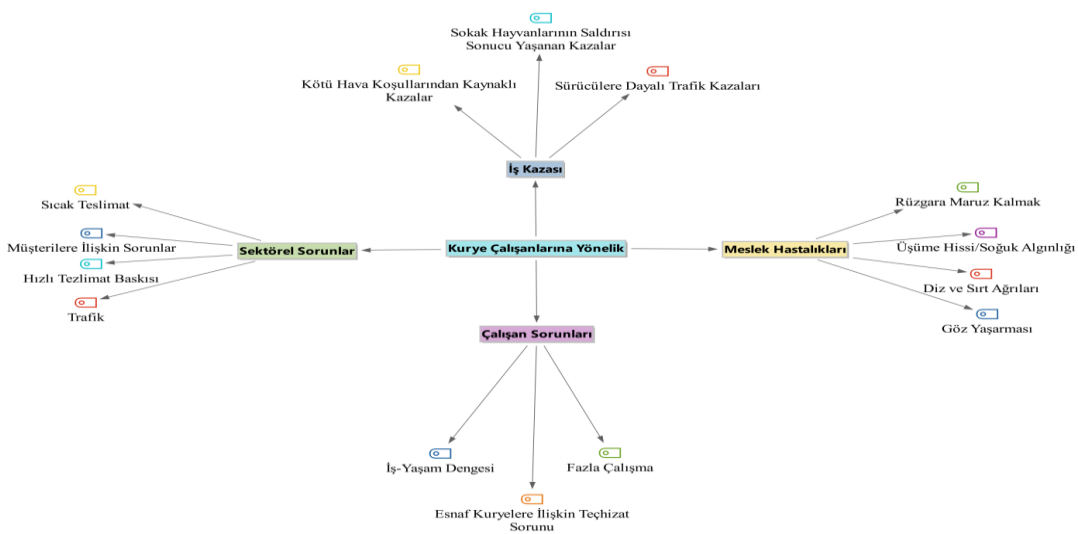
Sokak Hayvanlarının Saldırısı Sonucu Yaşanan Kazalar

Kötü Hava Koşullarından Kaynaklı Kazalar

Sürücülere Dayalı Trafik Kazaları

İş Kazası

Sıcak Teslimat

Müşterilere İlişkin Sorunlar

Hızlı Tezlimat Baskısı

Trafik

Sektörel Sorunlar

Kurye Çalışanlarına Yönelik

Meslek Hastalıkları

Rüzgara Maruz Kalmak

Üşüme Hissi/Soğuk Algınlığı

Diz ve Sırt Ağrıları

Göz Yaşarması

Çalışan Sorunları

İş-Yaşam Dengesi

Fazla Çalışma

Esnaf Kuryelere İlişkin Teçhizat Sorunu